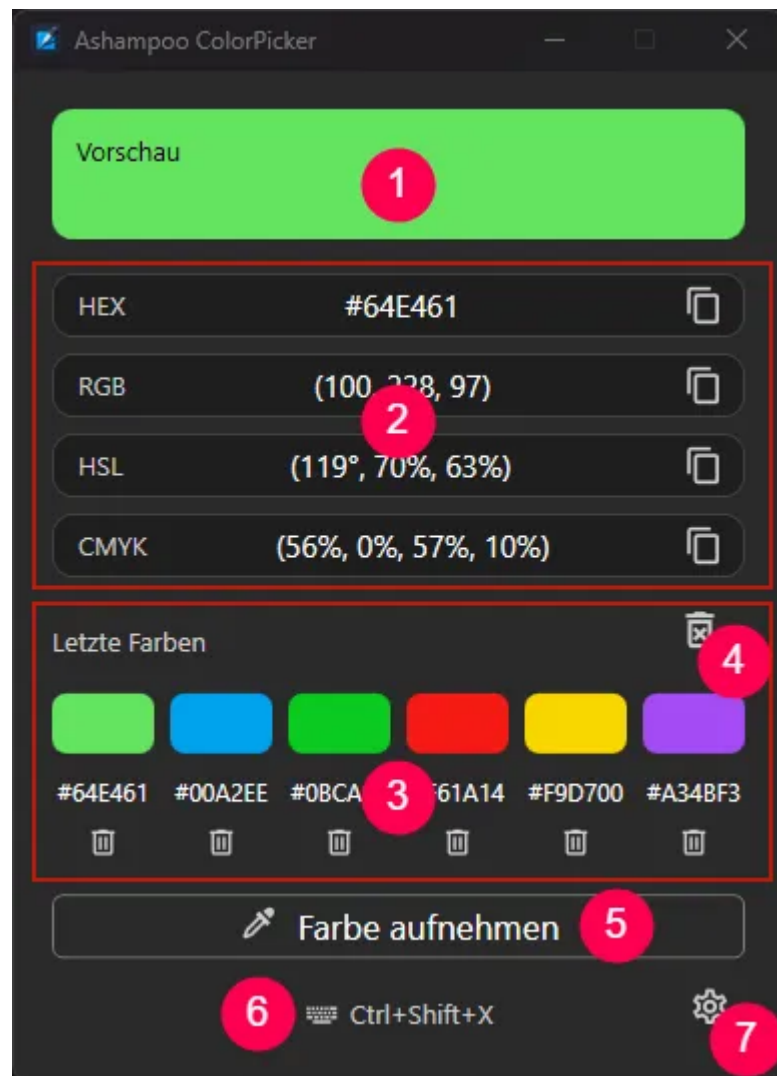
Ashampoo ColorPicker

Vorschau

1

HEX #64E461

RGB (100, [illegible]28, 97)

2

HSL (119°, 70%, 63%)

CMYK (56%, 0%, 57%, 10%)

Letzte Farben

4

#64E461 #00A2EE #0BCA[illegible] 3 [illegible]F61A14 #F9D700 #A34BF3

Farbe aufnehmen 5

6 Ctrl+Shift+X

7